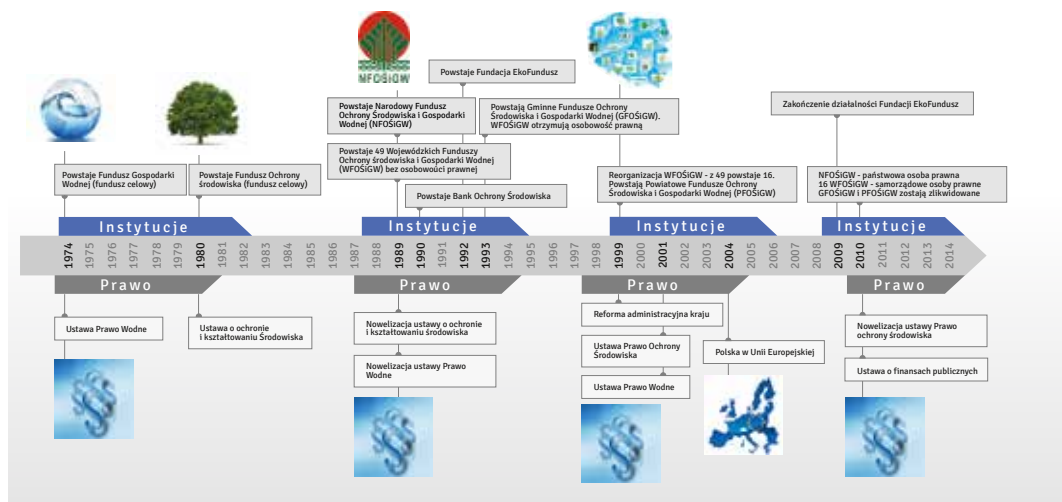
NFOŚiGW

Powstaje Fundacja EkoFundusz

Powstaje Narodowy Fundusz Ochrony Środowiska i Gospodarki Wodnej (NFOŚiGW)

Powstają Gminne Fundusze Ochrony Środowiska i Gospodarki Wodnej (GFOŚiGW). WFOŚiGW otrzymują osobowość prawną

Zakończenie działalności Fundacji EkoFundusz

Powstaje 49 Wojewódzkich Funduszy Ochrony środowiska i Gospodarki Wodnej (WFOŚiGW) bez osobowości prawnej

Powstaje Fundusz Gospodarki Wodnej (fundusz celowy)

Powstaje Fundusz Ochrony środowiska (fundusz celowy)

Reorganizacja WFOŚiGW - z 49 powstaje 16. Powstają Powiatowe Fundusze Ochrony Środowiska i Gospodarki Wodnej (PFOŚiGW)

NFOŚiGW - państwowa osoba prawna 16 WFOŚiGW - samorządowe osoby prawne GFOŚiGW i PFOŚiGW zostają zlikwidowane

Powstaje Bank Ochrony Środowiska

Instytucje

Instytucje

Instytucje

Instytucje

1974 1975 1976 1977 1978 1979 1980 1981 1982 1983 1984 1985 1986 1987 1988 1989 1990 1991 1992 1993 1994 1995 1996 1997 1998 1999 2000 2001 2002 2003 2004 2005 2006 2007 2008 2009 2010 2011 2012 2013 2014

Prawo

Prawo

Prawo

Prawo

Ustawa Prawo Wodne

Ustawa o ochronie i kształtowaniu Środowiska

Nowelizacja ustawy o ochronie i kształtowaniu środowiska

Nowelizacja ustawy Prawo Wodne

Reforma administracyjna kraju

Ustawa Prawo Ochrony Środowiska

Ustawa Prawo Wodne

Polska w Unii Europejskiej

Nowelizacja ustawy Prawo ochrony środowiska

Ustawa o finansach publicznych